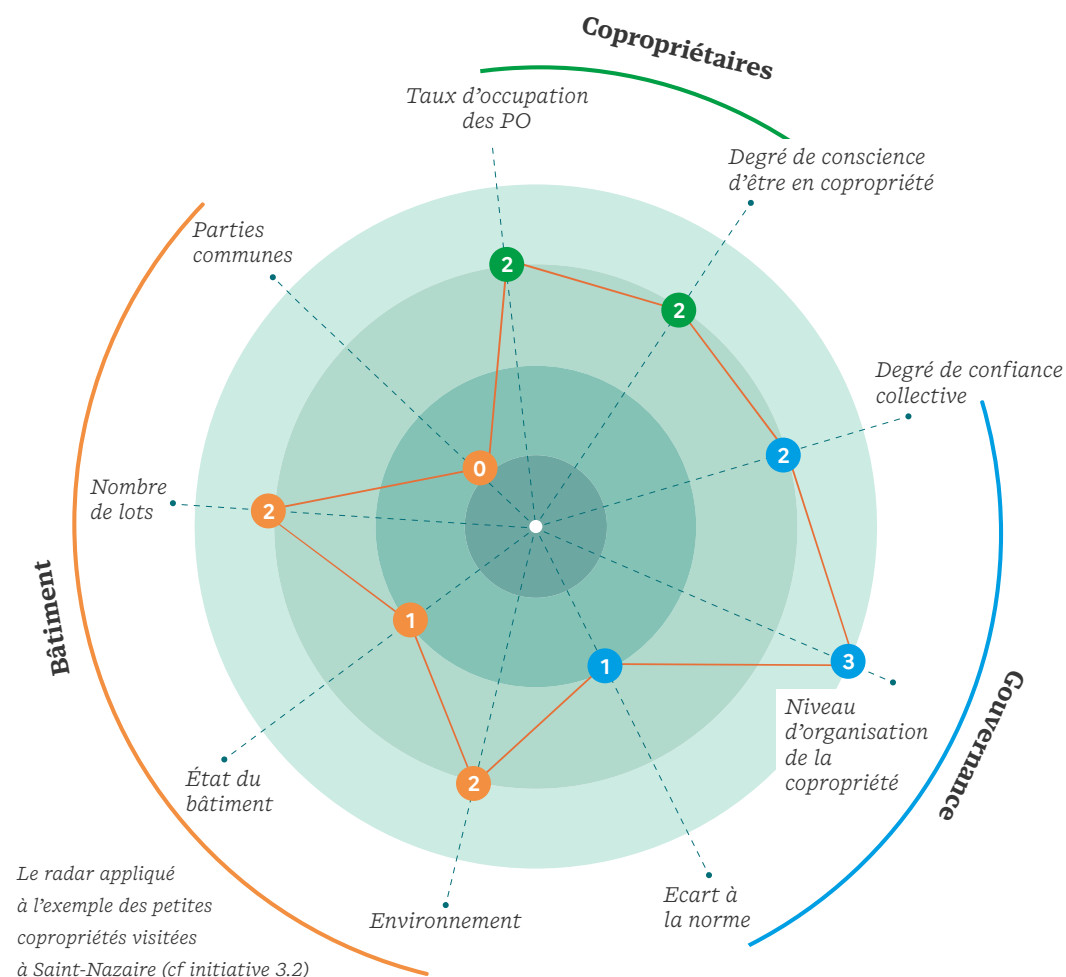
Copropriétaires

Taux d'occupation des PO

Degré de conscience d'être en copropriété

Parties communes

Degré de confiance collective

Nombre de lots

Bâtiment

Gouvernance

2

2

2

0

2

1

1

3

2

Niveau d'organisation de la copropriété

État du bâtiment

Environnement

Ecart à la norme

Le radar appliqué à l'exemple des petites copropriétés visitées à Saint-Nazaire (cf initiative 3.2)